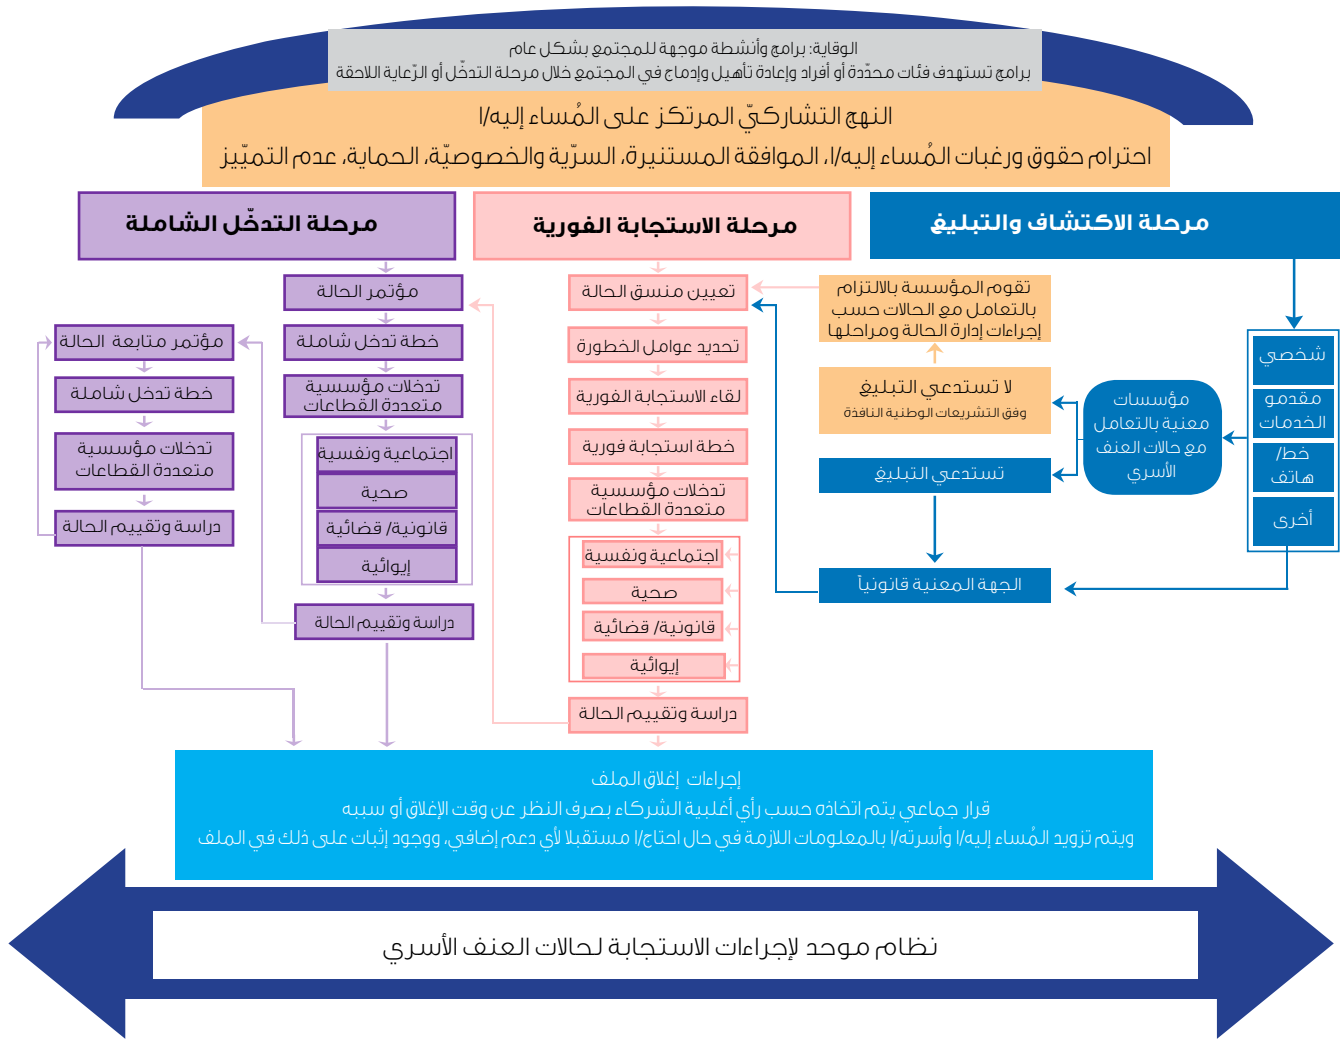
الوقاية: برامج وأنشطة موجهة للمجتمع بشكل عام
برامج تستهدف فئات محدّدة أو أفراد وإعادة تأهيل وإدماج في المجتمع خلال مرحلة التدخّل أو الرّعاية اللاحقة

النهج التشاركيّ المرتكز على المُساء إليه/ا
احترام حقوق ورغبات المُساء إليه/ا، الموافقة المستنيرة، السرّية والخصوصيّة، الحماية، عدم التميّز

مرحلة الاكتشاف والتبليغ

مرحلة الاستجابة الفورية

مرحلة التدخّل الشاملة

شخصي
مقدمو الخدمات
خط/ هاتف
أخرى

مؤسسات معنية بالتعامل مع حالات العنف الأسري

تقوم المؤسسة بالالتزام بالتعامل مع الحالات حسب إجراءات إدارة الحالة ومراحلها

لا تستدعي التبليغ
وفق التشريعات الوطنية النافذة

تستدعي التبليغ

الجهة المعنية قانونياً

تعيين منسق الحالة
تحديد عوامل الخطورة
لقاء الاستجابة الفورية
خطة استجابة فورية
تدخلات مؤسسية متعددة القطاعات
اجتماعية ونفسية
صحية
قانونية/ قضائية
إيوائية
دراسة وتقييم الحالة

مؤتمر الحالة
خطة تدخل شاملة
تدخلات مؤسسية متعددة القطاعات
اجتماعية ونفسية
صحية
قانونية/ قضائية
إيوائية
دراسة وتقييم الحالة

مؤتمر متابعة الحالة
خطة تدخل شاملة
تدخلات مؤسسية متعددة القطاعات
دراسة وتقييم الحالة

إجراءات إغلاق الملف
قرار جماعي يتم اتخاذه حسب رأي أغلبية الشركاء بصرف النظر عن وقت الإغلاق أو سببه
ويتم تزويد المُساء إليه/ا وأسرته/ا بالمعلومات اللازمة في حال احتاج/ا مستقبلا لأي دعم إضافي، ووجود إثبات على ذلك في الملف

نظام موحد لإجراءات الاستجابة لحالات العنف الأسري